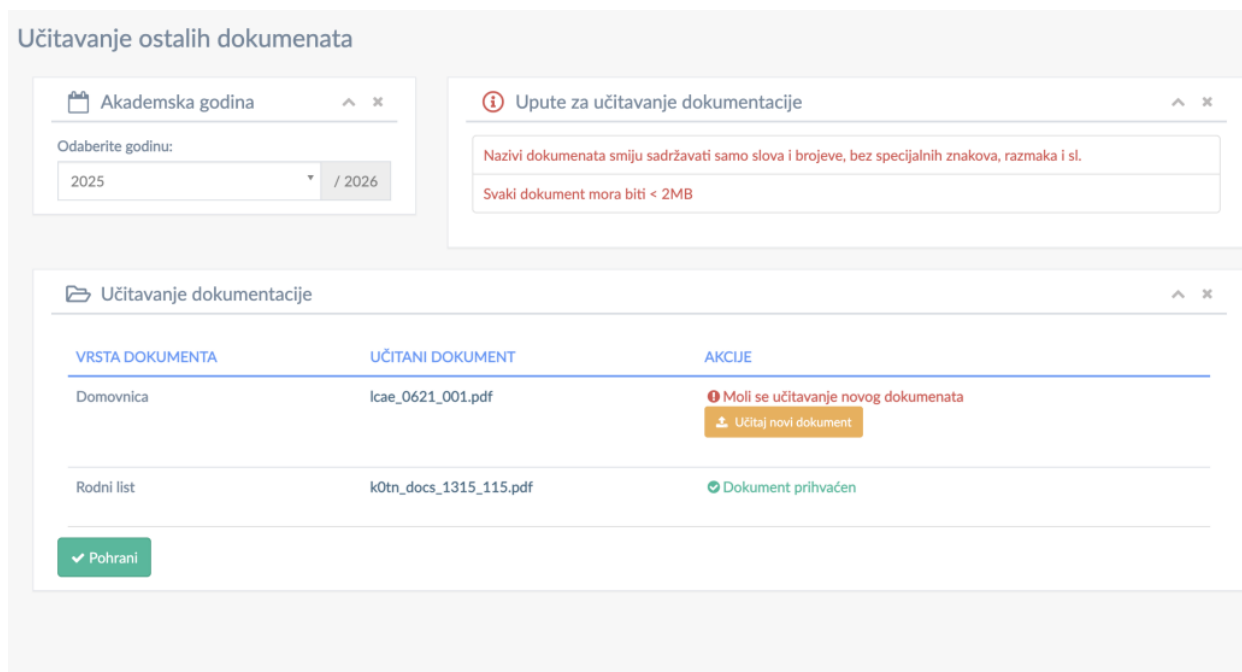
Učitavanje ostalih dokumenata

Akademska godina

Odaberite godinu:

2025 / 2026

Upute za učitavanje dokumentacije

Nazivi dokumenata smiju sadržavati samo slova i brojeve, bez specijalnih znakova, razmaka i sl.

Svaki dokument mora biti < 2MB

Učitavanje dokumentacije

| VRSTA DOKUMENTA | UČITANI DOKUMENT | AKCIJE |
|---|---|---|
| Domovnica | lcae_0621_001.pdf | Moli se učitavanje novog dokumenata<br>Učitaj novi dokument |
| Rodni list | k0tn_docs_1315_115.pdf | Dokument prihvaćen |

Pohrani